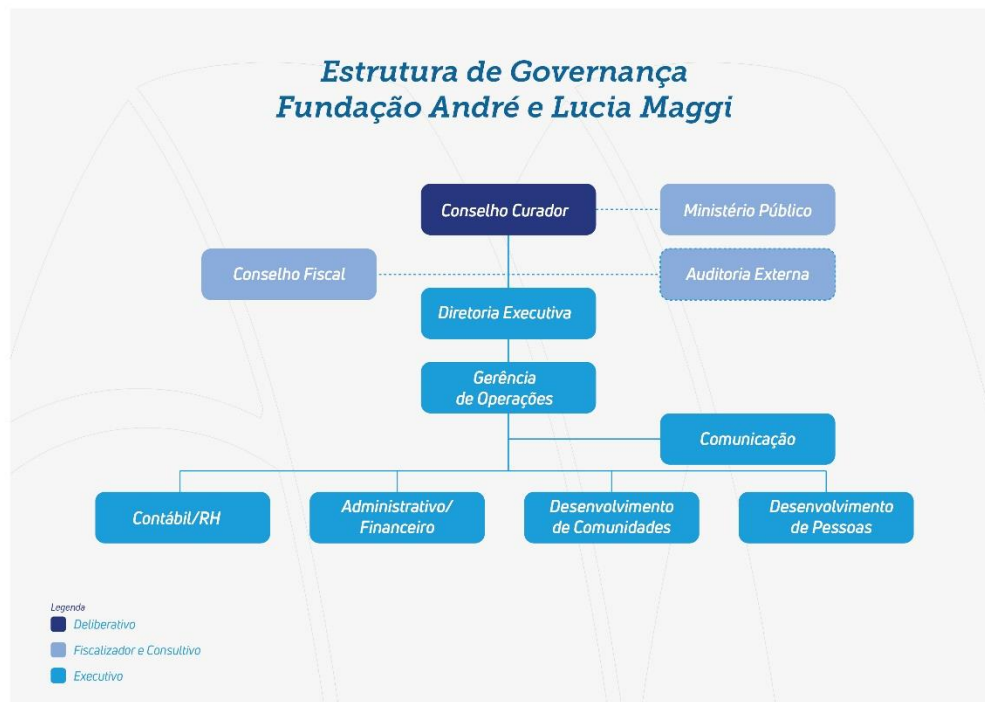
Estrutura de Governança
Fundação André e Lucia Maggi

Conselho Curador

Ministério Público

Conselho Fiscal

Auditoria Externa

Diretoria Executiva

Gerência de Operações

Comunicação

Contábil/RH

Administrativo/ Financeiro

Desenvolvimento de Comunidades

Desenvolvimento de Pessoas

Legenda
Deliberativo
Fiscalizador e Consultivo
Executivo